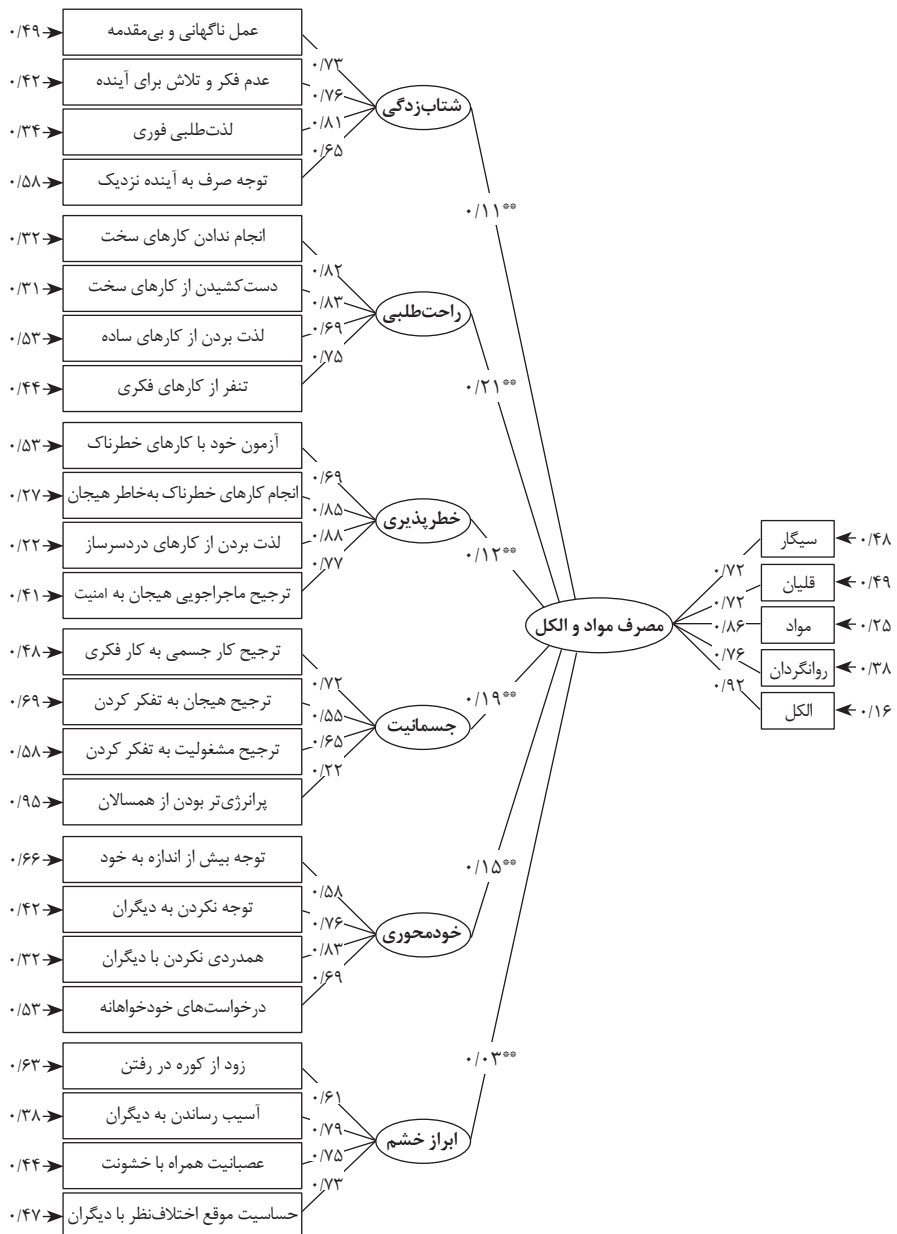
۰/۴۹ عمل ناگهانی و بی‌مقدمه
۰/۴۲ عدم فکر و تلاش برای آینده
۰/۳۴ لذت‌طلبی فوری
۰/۵۸ توجه صرف به آینده نزدیک
۰/۷۳
۰/۷۶
۰/۸۱
۰/۶۵
شتاب‌زدگی
۰/۱۱**

۰/۳۲ انجام ندادن کارهای سخت
۰/۳۱ دست‌کشیدن از کارهای سخت
۰/۵۳ لذت بردن از کارهای ساده
۰/۴۴ تنفر از کارهای فکری
۰/۸۲
۰/۸۳
۰/۶۹
۰/۷۵
راحت‌طلبی
۰/۲۱**

۰/۵۳ آزمون خود با کارهای خطرناک
۰/۲۷ انجام کارهای خطرناک به‌خاطر هیجان
۰/۲۲ لذت بردن از کارهای دردسرساز
۰/۴۱ ترجیح ماجراجویی هیجان به امنیت
۰/۶۹
۰/۸۵
۰/۸۸
۰/۷۷
خطرپذیری
۰/۱۲**

۰/۴۸ ترجیح کار جسمی به کار فکری
۰/۶۹ ترجیح هیجان به تفکر کردن
۰/۵۸ ترجیح مشغولیت به تفکر کردن
۰/۹۵ پرانرژی‌تر بودن از همسالان
۰/۷۲
۰/۵۵
۰/۶۵
۰/۲۲
جسمانیت
۰/۱۹**

۰/۶۶ توجه بیش از اندازه به خود
۰/۴۲ توجه نکردن به دیگران
۰/۳۲ همدردی نکردن با دیگران
۰/۵۳ درخواست‌های خودخواهانه
۰/۵۸
۰/۷۶
۰/۸۳
۰/۶۹
خودمحوری
۰/۱۵**

۰/۶۳ زود از کوره در رفتن
۰/۳۸ آسیب رساندن به دیگران
۰/۴۴ عصبانیت همراه با خشونت
۰/۴۷ حساسیت موقع اختلاف‌نظر با دیگران
۰/۶۱
۰/۷۹
۰/۷۵
۰/۷۳
ابراز خشم
۰/۰۳**

مصرف مواد و الکل
۰/۷۲
۰/۷۲
۰/۸۶
۰/۷۶
۰/۹۲
سیگار ۰/۴۸
قلیان ۰/۴۹
مواد ۰/۲۵
روانگردان ۰/۳۸
الکل ۰/۱۶